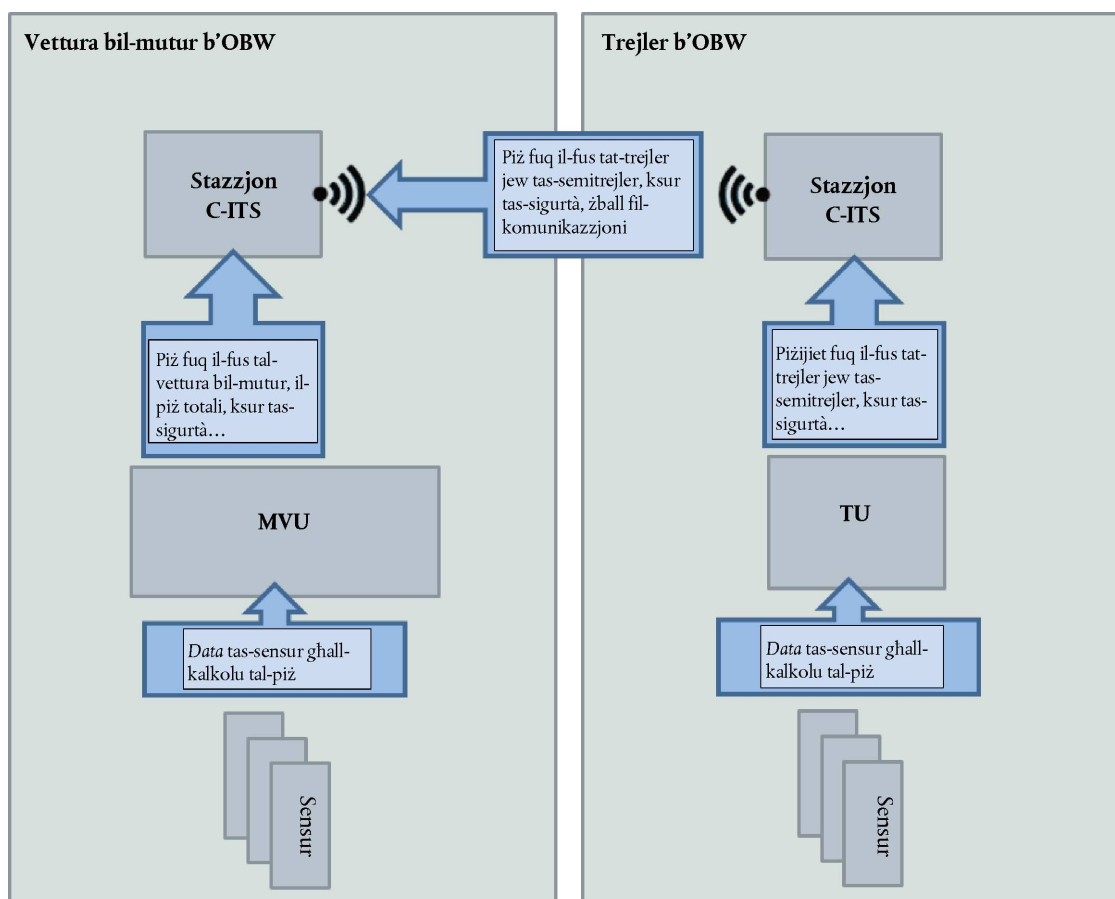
Vettura bil-mutur b'OBW

Stazzjon C-ITS

Piż fuq il-fus tal-vettura bil-mutur, il-piż totali, ksur tas-sigurtà…

MVU

*Data* tas-sensur ghall-kalkolu tal-piż

Sensur

Piż fuq il-fus tat-trejler jew tas-semitrejler, ksur tas-sigurtà, żball fil-komunikazzjoni

Trejler b'OBW

Stazzjon C-ITS

Piżijiet fuq il-fus tat-trejler jew tas-semitrejler, ksur tas-sigurtà…

TU

*Data* tas-sensur ghall-kalkolu tal-piż

Sensur